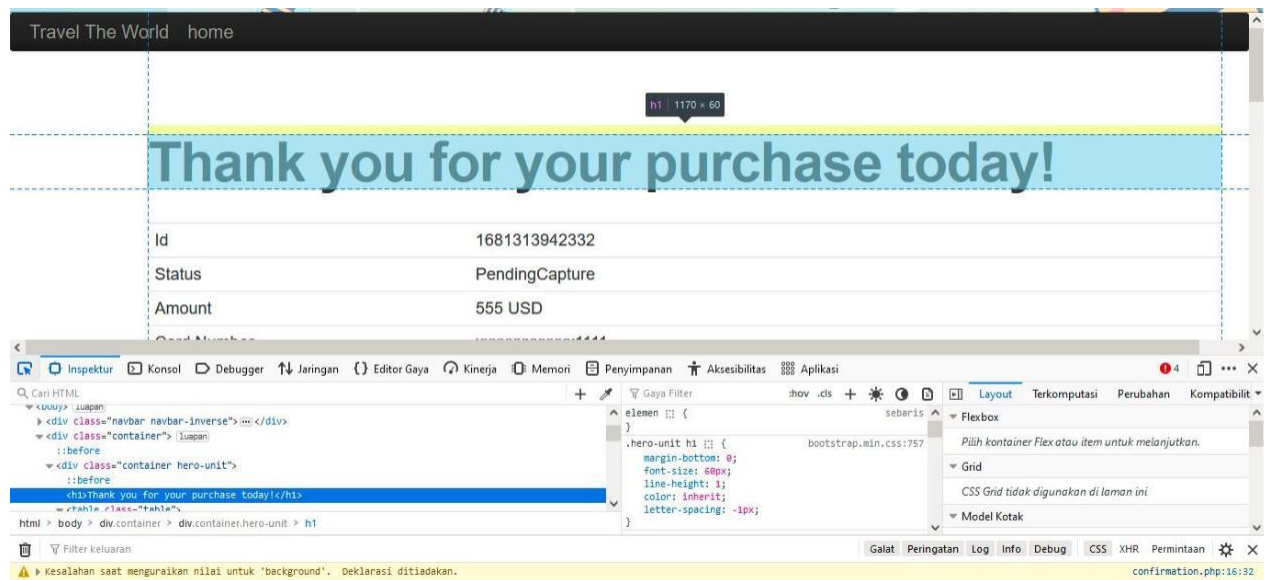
Travel The World home

h1 1170 × 60

Thank you for your purchase today!

| Id | 1681313942332 |
|---|---|
| Status | PendingCapture |
| Amount | 555 USD |
| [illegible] | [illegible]1111 |

Inspektur Konsol Debugger Jaringan Editor Gaya Kinerja Memori Penyimpanan Aksesibilitas Aplikasi 4 ··· ×

Cari HTML
<body> luapan
<div class="navbar navbar-inverse"> ··· </div>
<div class="container"> luapan
::before
<div class="container hero-unit">
::before
<h1>Thank you for your purchase today!</h1>
<table class="table">
html > body > div.container > div.container.hero-unit > h1

Gaya Filter :hov .cls +
elemen { sebaris
}
.hero-unit h1 { bootstrap.min.css:757
margin-bottom: 0;
font-size: 60px;
line-height: 1;
color: inherit;
letter-spacing: -1px;
}

Layout Terkomputasi Perubahan Kompatibilit
Flexbox
Pilih kontainer Flex atau item untuk melanjutkan.
Grid
CSS Grid tidak digunakan di laman ini
Model Kotak

Filter keluaran
Galat Peringatan Log Info Debug CSS XHR Permintaan
Kesalahan saat menguraikan nilai untuk 'background'. Deklarasi ditiadakan. confirmation.php:16:32